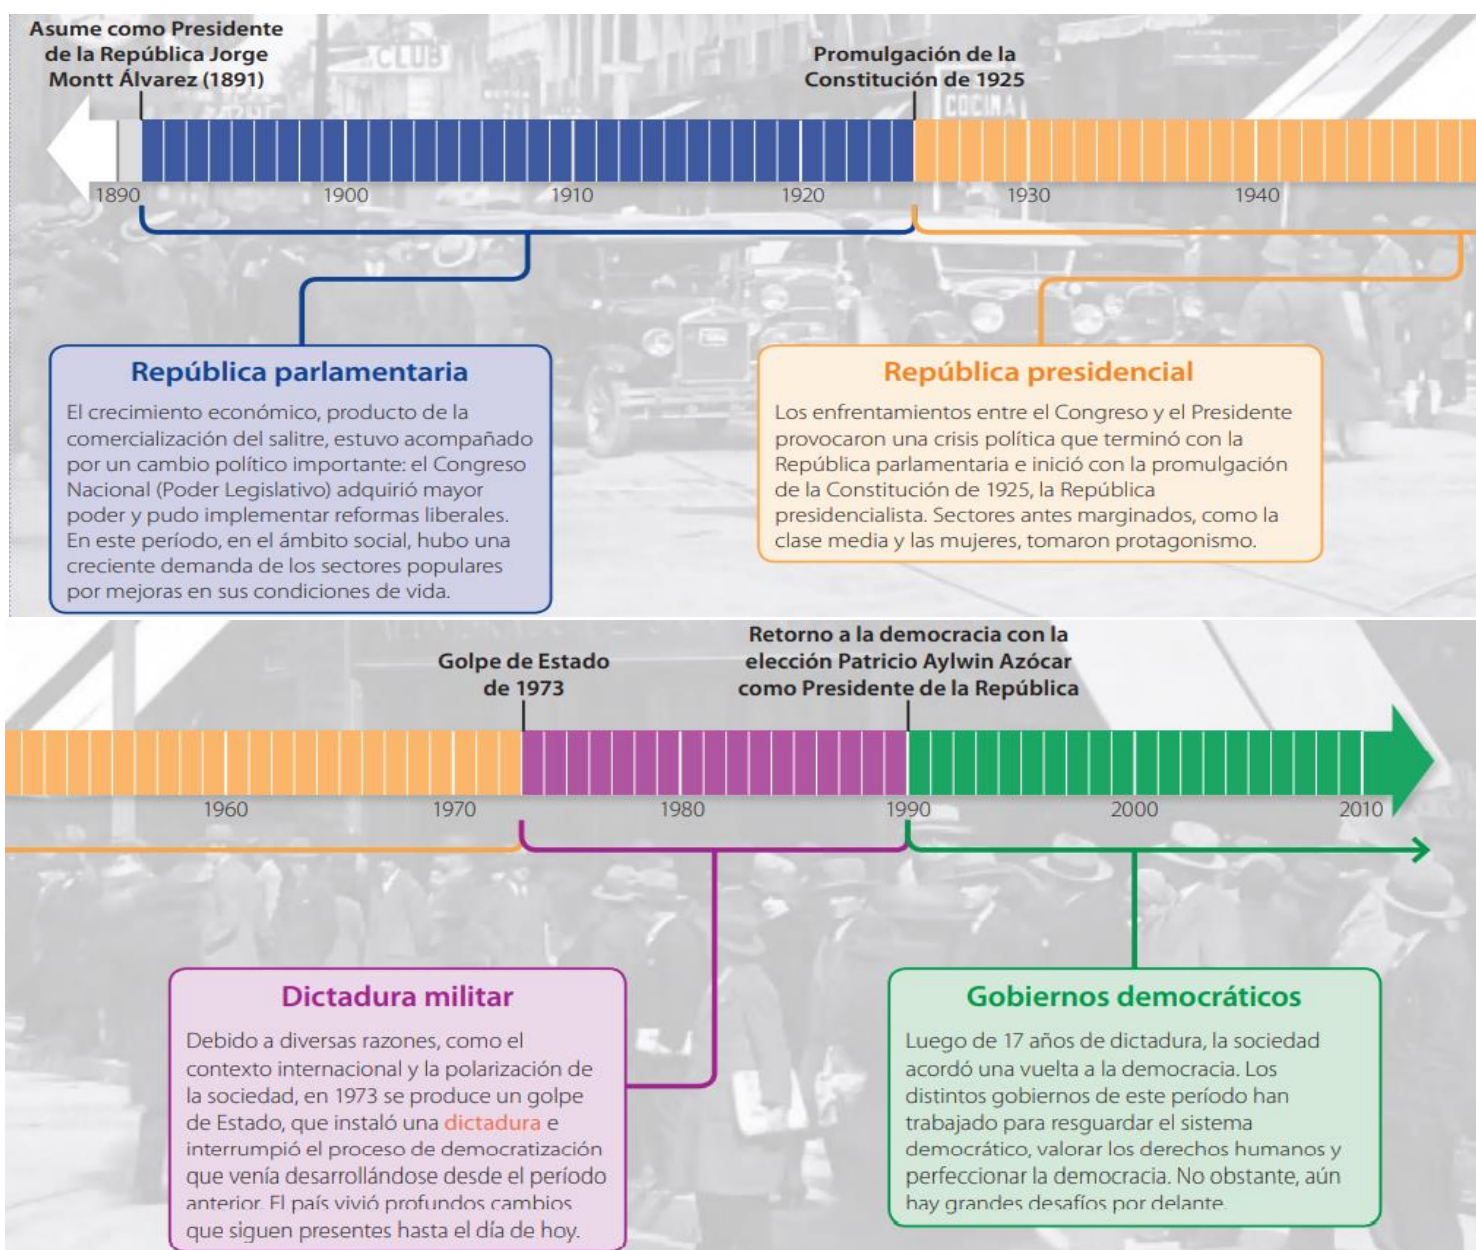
Asume como Presidente de la República Jorge Montt Álvarez (1891)

Promulgación de la Constitución de 1925

CLUB

COCINA

1890 1900 1910 1920 1930 1940

República parlamentaria

El crecimiento económico, producto de la comercialización del salitre, estuvo acompañado por un cambio político importante: el Congreso Nacional (Poder Legislativo) adquirió mayor poder y pudo implementar reformas liberales. En este período, en el ámbito social, hubo una creciente demanda de los sectores populares por mejoras en sus condiciones de vida.

República presidencial

Los enfrentamientos entre el Congreso y el Presidente provocaron una crisis política que terminó con la República parlamentaria e inició con la promulgación de la Constitución de 1925, la República presidencialista. Sectores antes marginados, como la clase media y las mujeres, tomaron protagonismo.

Golpe de Estado de 1973

Retorno a la democracia con la elección Patricio Aylwin Azócar como Presidente de la República

1960 1970 1980 1990 2000 2010

Dictadura militar

Debido a diversas razones, como el contexto internacional y la polarización de la sociedad, en 1973 se produce un golpe de Estado, que instaló una dictadura e interrumpió el proceso de democratización que venía desarrollándose desde el período anterior. El país vivió profundos cambios que siguen presentes hasta el día de hoy.

Gobiernos democráticos

Luego de 17 años de dictadura, la sociedad acordó una vuelta a la democracia. Los distintos gobiernos de este período han trabajado para resguardar el sistema democrático, valorar los derechos humanos y perfeccionar la democracia. No obstante, aún hay grandes desafíos por delante.